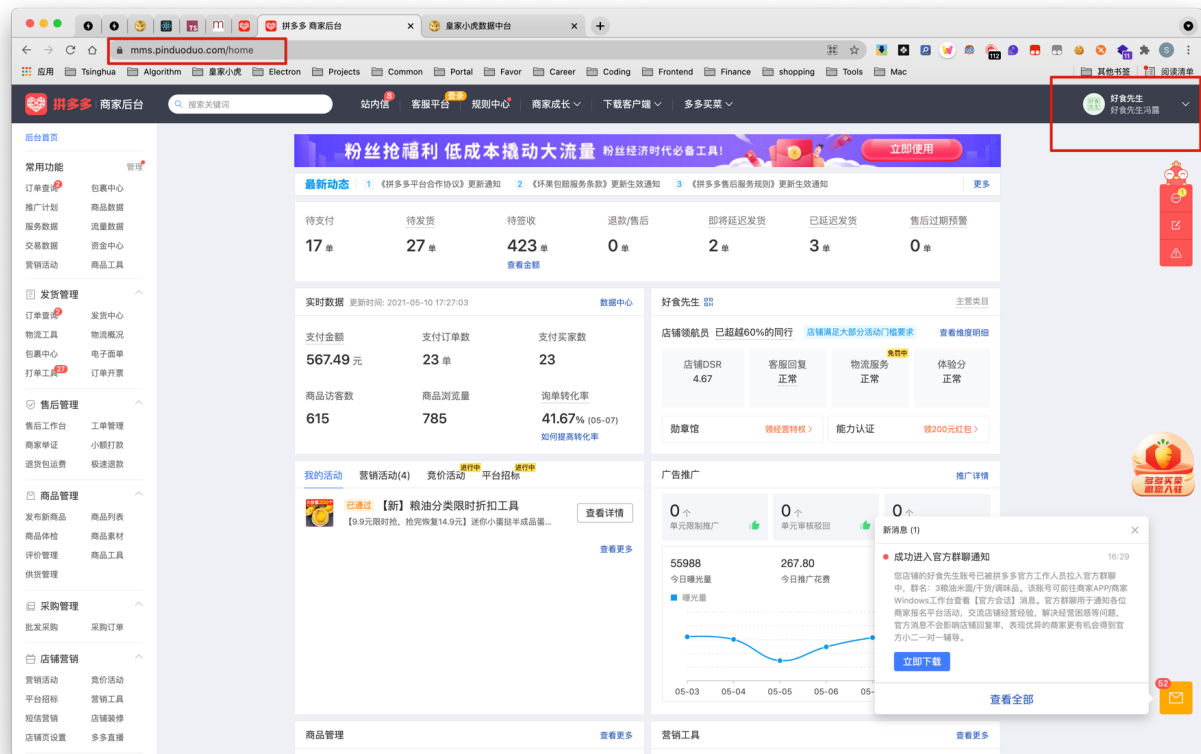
拼多多 商家后台 | 皇家小虎数据中台

mms.pinduoduo.com/home

应用 Tsinghua Algorithm 皇家小虎 Electron Projects Common Portal Favor Career Coding Frontend Finance shopping Tools Mac 其他书签 阅读清单

拼多多 商家后台 搜索关键词 站内信 8 客服平台 登录 规则中心 商家成长 下载客户端 多多买菜 好食先生 好食先生冯露

后台首页

常用功能 管理
订单查询 2 包裹中心
推广计划 商品数据
服务数据 流量数据
交易数据 资金中心
营销活动 商品工具

发货管理
订单查询 2 发货中心
物流工具 物流概况
包裹中心 电子面单
打单工具 27 订单开票

售后管理
售后工作台 工单管理
商家举证 小额打款
退货包运费 极速退款

商品管理
发布新商品 商品列表
商品体检 商品素材
评价管理 商品工具
供货管理

采购管理
批发采购 采购订单

店铺营销
营销活动 竞价活动
平台招标 营销工具
短信营销 店铺装修
店铺页设置 多多直播

粉丝抢福利 低成本撬动大流量 粉丝经济时代必备工具! 立即使用

最新动态 1 《拼多多平台合作协议》更新通知 2 《坏果包赔服务条款》更新生效通知 3 《拼多多售后服务规则》更新生效通知 更多

| 待支付 | 待发货 | 待签收 | 退款/售后 | 即将延迟发货 | 已延迟发货 | 售后过期预警 |
|---|---|---|---|---|---|---|
| 17 单 | 27 单 | 423 单 | 0 单 | 2 单 | 3 单 | 0 单 |

查看金额

实时数据 更新时间: 2021-05-10 17:27:03 数据中心
支付金额 567.49 元
支付订单数 23 单
支付买家数 23
商品访客数 615
商品浏览量 785
询单转化率 41.67% (05-07)
如何提高转化率

好食先生 主营类目
店铺领航员 已超越60%的同行 店铺满足大部分活动门槛要求 查看维度明细
店铺DSR 4.67
客服回复 正常
物流服务 免罚中 正常
体验分 正常
勋章馆 领经营特权 >
能力认证 领200元红包 >

我的活动 营销活动(4) 竞价活动 进行中 平台招标 进行中
已通过 【新】粮油分类限时折扣工具
【9.9元限时抢、抢完恢复14.9元】迷你小蛋挞半成品蛋...
查看详情
查看更多

广告推广 推广详情
0 个 单元限制推广
0 个 单元审核驳回
0 个
55988 今日曝光量
267.80 今日推广花费
曝光量
05-03 05-04 05-05 05-06 05-07

新消息 (1)
成功进入官方群聊通知 16:29
您店铺的好食先生账号已被拼多多官方工作人员拉入官方群聊中，群名：3粮油米面/干货/调味品。该账号可前往商家APP/商家Windows工作台查看【官方会话】消息。官方群聊用于通知各位商家报名平台活动，交流店铺经营经验，解决经营困惑等问题，官方消息不会影响店铺回复率，表现优异的商家更有机会得到官方小二一对一辅导。
立即下载
查看全部

商品管理 查看更多
营销工具 查看更多

多多买菜 邀您入驻
52